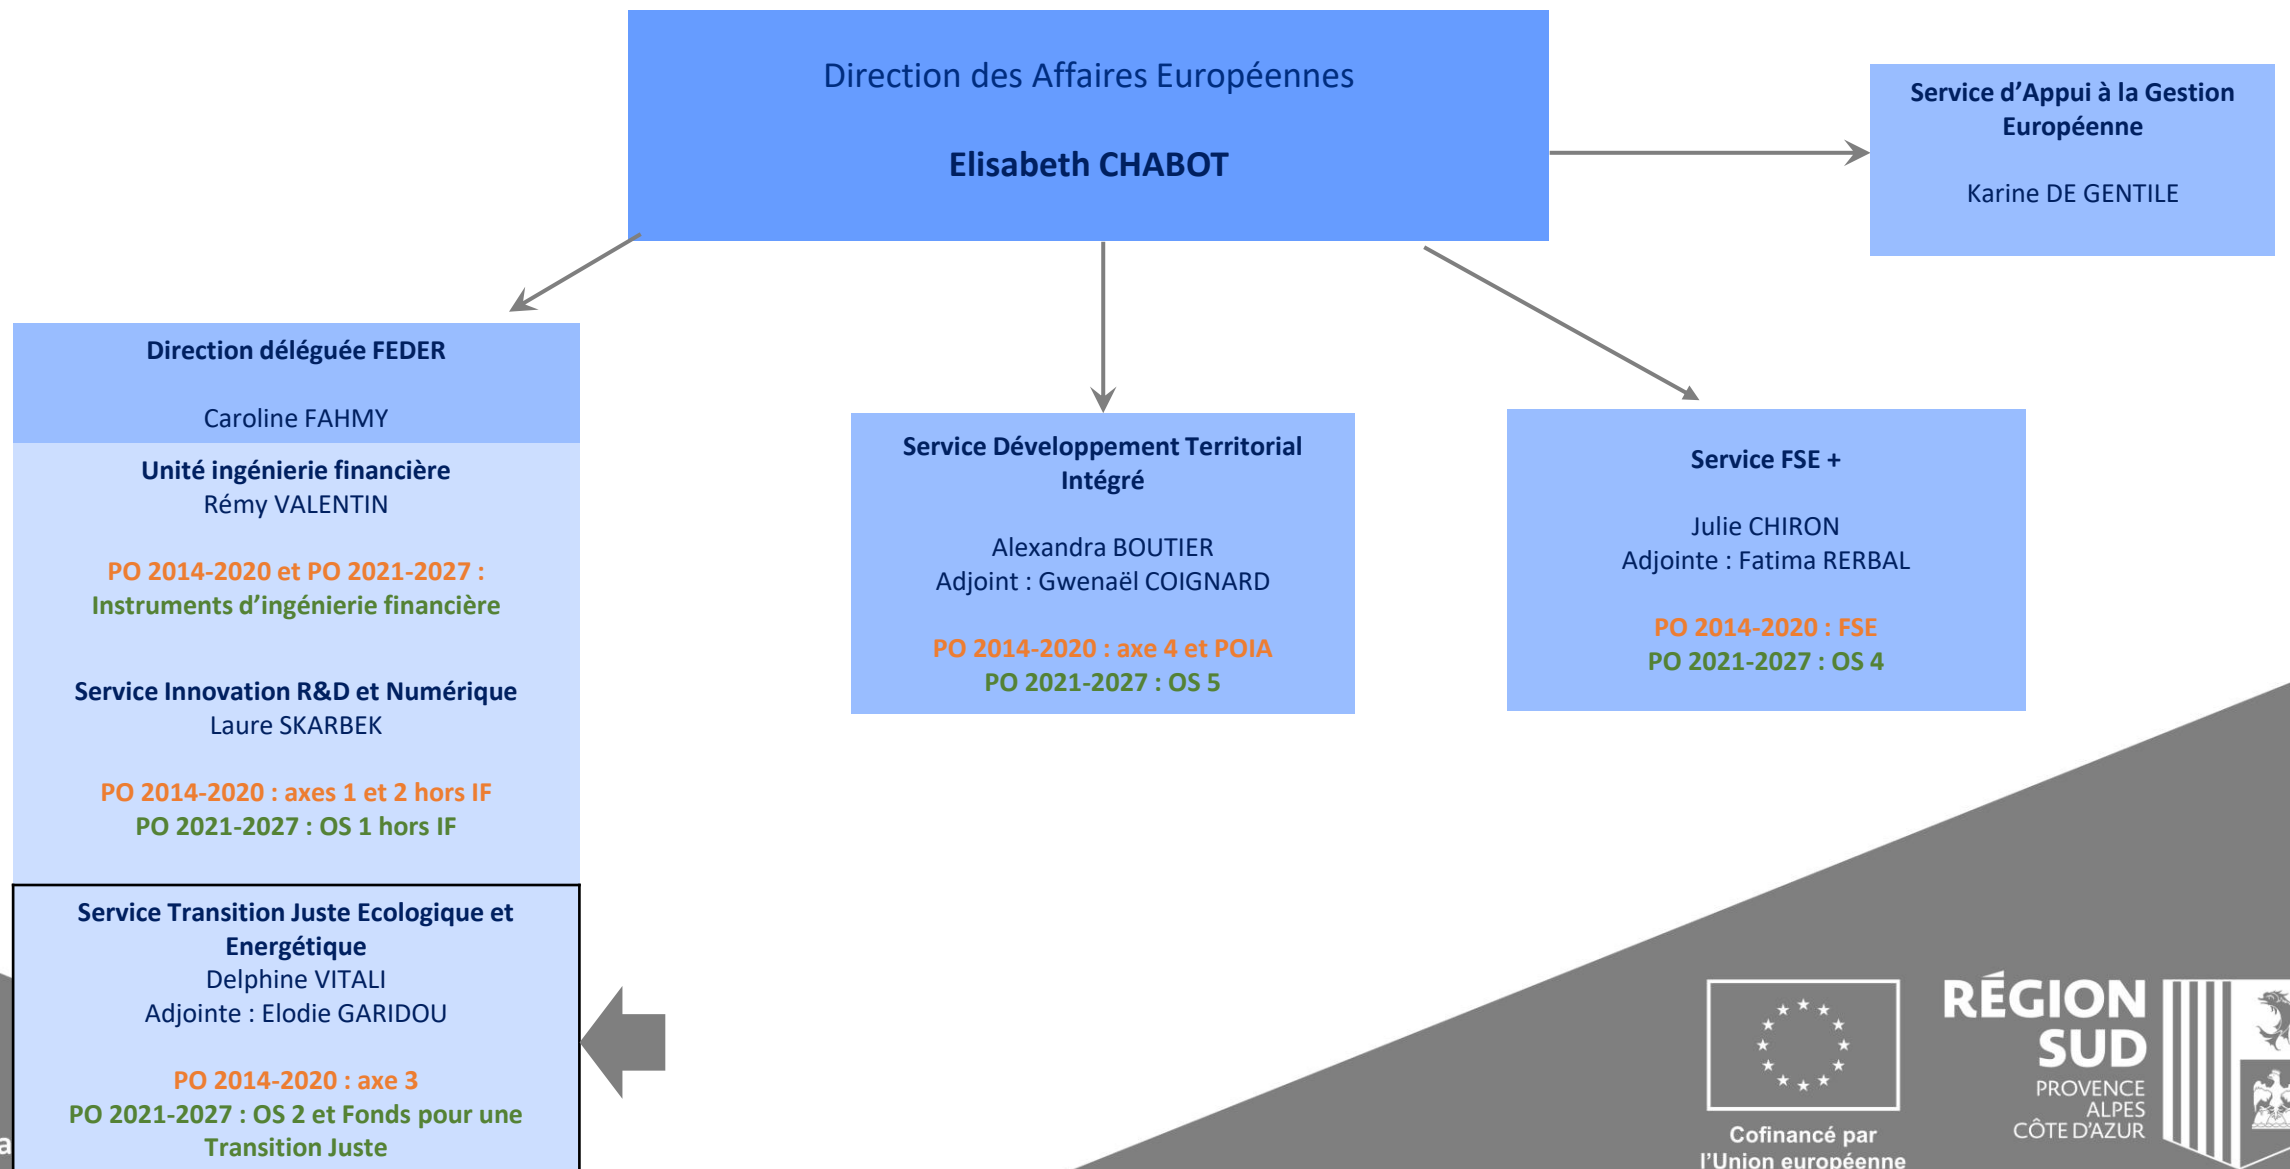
Direction des Affaires Européennes

Elisabeth CHABOT

Service d'Appui à la Gestion Européenne

Karine DE GENTILE

Direction déléguée FEDER

Caroline FAHMY

Unité ingénierie financière
Rémy VALENTIN

PO 2014-2020 et PO 2021-2027 :
Instruments d'ingénierie financière

Service Innovation R&D et Numérique
Laure SKARBEK

PO 2014-2020 : axes 1 et 2 hors IF
PO 2021-2027 : OS 1 hors IF

Service Transition Juste Ecologique et Energétique
Delphine VITALI
Adjointe : Elodie GARIDOU

PO 2014-2020 : axe 3
PO 2021-2027 : OS 2 et Fonds pour une Transition Juste

Service Développement Territorial Intégré

Alexandra BOUTIER
Adjoint : Gwenaël COIGNARD

PO 2014-2020 : axe 4 et POIA
PO 2021-2027 : OS 5

Service FSE +

Julie CHIRON
Adjointe : Fatima RERBAL

PO 2014-2020 : FSE
PO 2021-2027 : OS 4

Cofinancé par l'Union européenne

RÉGION SUD
PROVENCE ALPES CÔTE D'AZUR